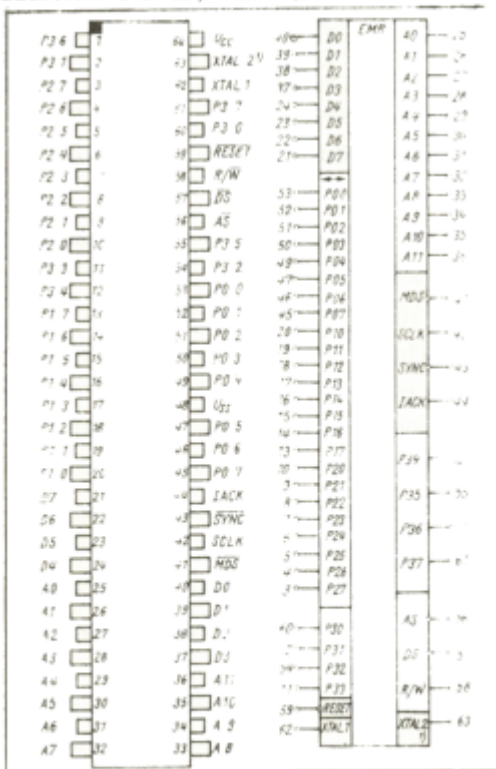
P3 6 1
P3 7 2
P2 7 3
P2 6 4
P2 5 5
P2 4 6
P2 3 7
P2 2 8
P2 1 9
P2 0 10
P3 3 11
P3 4 12
P1 7 13
P1 6 14
P1 5 15
P1 4 16
P1 3 17
P1 2 18
P1 1 19
P1 0 20
D7 21
D6 22
D5 23
D4 24
A0 25
A1 26
A2 27
A3 28
A4 29
A5 30
A6 31
A7 32

64 $U_{CC}$
63 XTAL 2
62 XTAL 1
61 P3 7
60 P3 0
59 $\overline{RESET}$
58 R/W
57 $\overline{DS}$
56 $\overline{AS}$
55 P3 5
54 P3 2
53 P0 0
52 P0 1
51 P0 2
50 P0 3
49 P0 4
48 $U_{SS}$
47 P0 5
46 P0 6
45 P0 7
44 IACK
43 $\overline{SYNC}$
42 SCLK
41 $\overline{MDS}$
40 D0
39 D1
38 D2
37 D3
36 A11
35 A10
34 A 9
33 A 8

EMR

40 D0
39 D1
38 D2
37 D3
24 D4
23 D5
22 D6
21 D7
53 P00
52 P01
51 P02
50 P03
49 P04
47 P05
46 P06
45 P07
20 P10
19 P11
18 P12
17 P13
16 P14
15 P15
14 P16
13 P17
10 P20
9 P21
8 P22
7 P23
6 P24
5 P25
4 P26
3 P27
60 P30
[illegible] P31
54 P32
11 P33
59 $\overline{RESET}$
62 XTAL1

A0 25
A1 26
A2 27
A3 28
A4 29
A5 30
A6 31
A7 32
A8 33
A9 34
A10 35
A11 36
$\overline{MDS}$ 41
SCLK 42
$\overline{SYNC}$ 43
IACK 44
P34 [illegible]
P35 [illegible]
P36 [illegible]
P37 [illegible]
$\overline{AS}$ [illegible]
$\overline{DS}$ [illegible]
R/W 58
XTAL2 1) 63